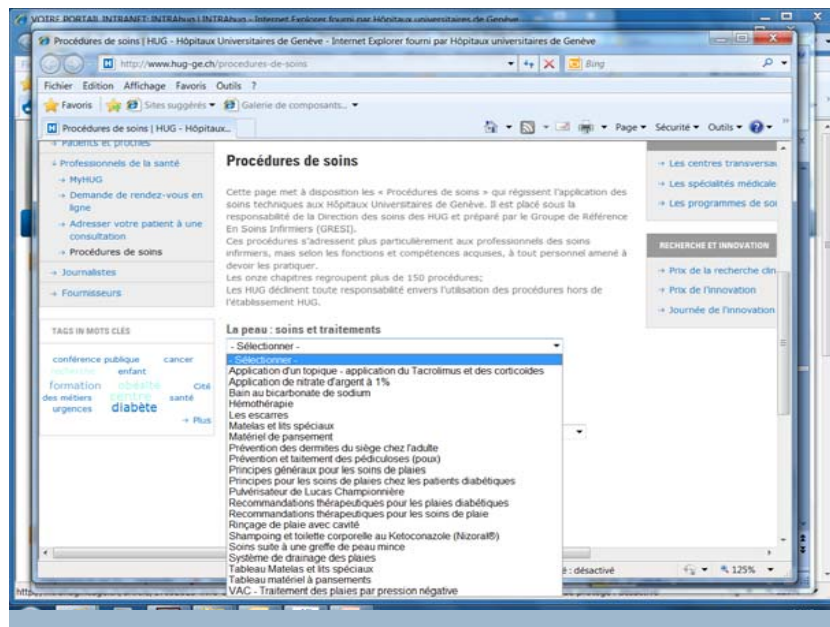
VOTRE PORTAIL INTRANET: INTRAhug | INTRAhug - Internet Explorer fourni par Hôpitaux universitaires de Genève

Procédures de soins | HUG - Hôpitaux Universitaires de Genève - Internet Explorer fourni par Hôpitaux universitaires de Genève

http://www.hug-ge.ch/procedures-de-soins

Bing

Fichier Edition Affichage Favoris Outils ?

Favoris Sites suggérés Galerie de composants...

Procédures de soins | HUG - Hôpitaux...

Page Sécurité Outils

Patients et proches

Professionnels de la santé

MyHUG

Demande de rendez-vous en ligne

Adresser votre patient à une consultation

Procédures de soins

Journalistes

Fournisseurs

TAGS IN MOTS CLÉS

conférence publique cancer recherche enfant formation obésité Cité des métiers centre santé urgences diabète

Plus

Procédures de soins

Cette page met à disposition les « Procédures de soins » qui régissent l'application des soins techniques aux Hôpitaux Universitaires de Genève. Il est placé sous la responsabilité de la Direction des soins des HUG et préparé par le Groupe de Référence En Soins Infirmiers (GRESI).
Ces procédures s'adressent plus particulièrement aux professionnels des soins infirmiers, mais selon les fonctions et compétences acquises, à tout personnel amené à devoir les pratiquer.
Les onze chapitres regroupent plus de 150 procédures;
Les HUG déclinent toute responsabilité envers l'utilisation des procédures hors de l'établissement HUG.

La peau : soins et traitements

- Sélectionner -
- Sélectionner -
Application d'un topique - application du Tacrolimus et des corticoides
Application de nitrate d'argent à 1%
Bain au bicarbonate de sodium
Hémothérapie
Les escarres
Matelas et lits spéciaux
Matériel de pansement
Prévention des dermites du siège chez l'adulte
Prévention et taitement des pédiculoses (poux)
Principes généraux pour les soins de plaies
Principes pour les soins de plaies chez les patients diabétiques
Pulvérisateur de Lucas Championnière
Recommandations thérapeutiques pour les plaies diabétiques
Recommandations thérapeutiques pour les soins de plaie
Rinçage de plaie avec cavité
Shampoing et toilette corporelle au Ketoconazole (Nizoral®)
Soins suite à une greffe de peau mince
Système de drainage des plaies
Tableau Matelas et lits spéciaux
Tableau matériel à pansements
VAC - Traitement des plaies par pression négative

Les centres transversa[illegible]

Les spécialités médicale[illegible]

Les programmes de soi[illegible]

RECHERCHE ET INNOVATION

Prix de la recherche clin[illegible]

Prix de l'innovation

Journée de l'innovation

é : désactivé

125%